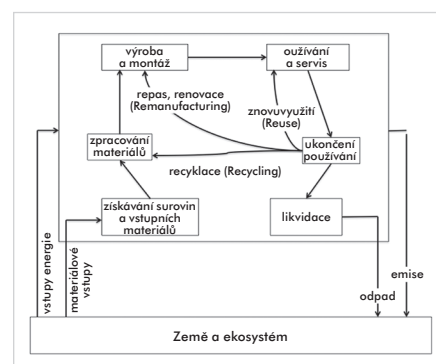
výroba a montáž

oužívání a servis

repas, renovace (Remanufacturing)

znovuvyužití (Reuse)

zpracování materiálů

ukončení používání

recyklace (Recycling)

získávání surovin a vstupních materiálů

likvidace

vstupy energie

materiálové vstupy

odpad

emise

Země a ekosystém